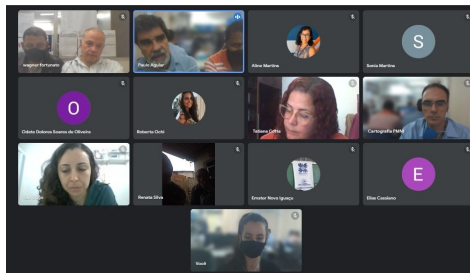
wagner Fortunato

Paulo Aguiar

Alline Martins

S

Sonia Martins

O

Odete Dolores Soares de Oliveira

Roberto Ociti

Tatiana Coffie

Cartografia PMNI

Renata Silva

Emater Nova Iguaçu

E

Elias Cassiano

Brasil